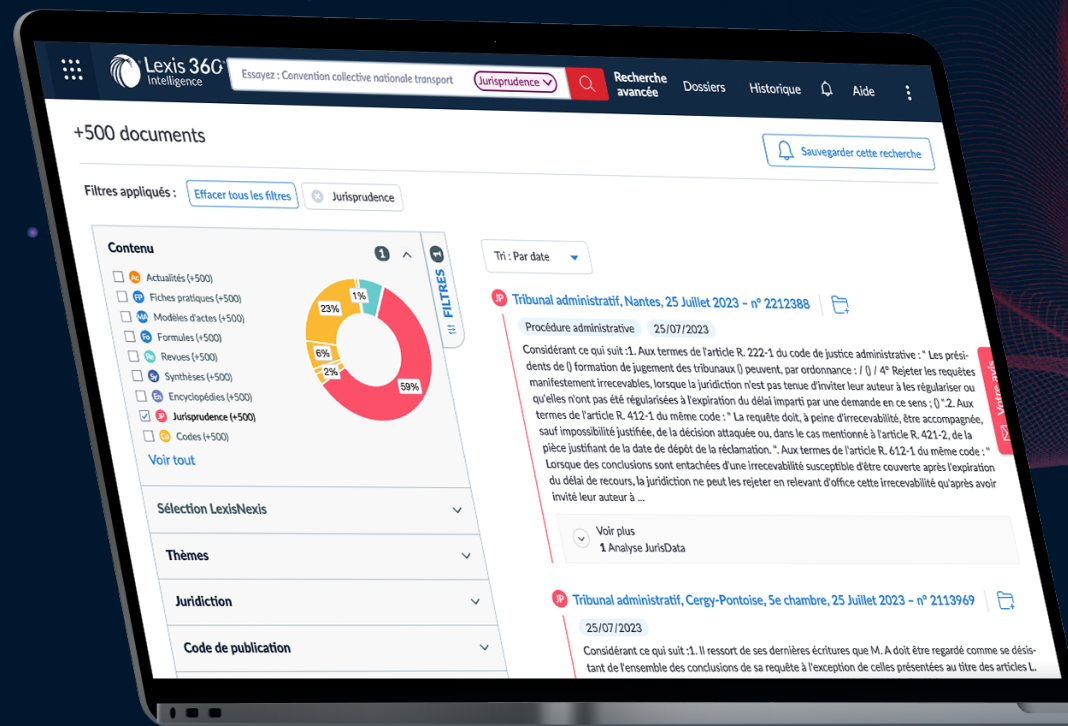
Lexis 360 Intelligence

Essayez : Convention collective nationale transport

Jurisprudence

Recherche avancée

Dossiers

Historique

Aide

+500 documents

Sauvegarder cette recherche

Filtres appliqués :

Effacer tous les filtres

Jurisprudence

Contenu

1

Actualités (+500)

Fiches pratiques (+500)

Modèles d'actes (+500)

Formules (+500)

Revues (+500)

Synthèses (+500)

Encyclopédies (+500)

Jurisprudence (+500)

Codes (+500)

Voir tout

1%

23%

6%

2%

59%

FILTRES

Sélection LexisNexis

Thèmes

Juridiction

Code de publication

Tri : Par date

JP Tribunal administratif, Nantes, 25 Juillet 2023 – n° 2212388

Procédure administrative

25/07/2023

Considérant ce qui suit :1. Aux termes de l'article R. 222-1 du code de justice administrative : " Les présidents de () formation de jugement des tribunaux () peuvent, par ordonnance : / () / 4° Rejeter les requêtes manifestement irrecevables, lorsque la juridiction n'est pas tenue d'inviter leur auteur à les régulariser ou qu'elles n'ont pas été régularisées à l'expiration du délai imparti par une demande en ce sens ; () ".2. Aux termes de l'article R. 412-1 du même code : " La requête doit, à peine d'irrecevabilité, être accompagnée, sauf impossibilité justifiée, de la décision attaquée ou, dans le cas mentionné à l'article R. 421-2, de la pièce justifiant de la date de dépôt de la réclamation. ". Aux termes de l'article R. 612-1 du même code : " Lorsque des conclusions sont entachées d'une irrecevabilité susceptible d'être couverte après l'expiration du délai de recours, la juridiction ne peut les rejeter en relevant d'office cette irrecevabilité qu'après avoir invité leur auteur à ...

Voir plus

1 Analyse JurisData

Votre avis

JP Tribunal administratif, Cergy-Pontoise, 5e chambre, 25 Juillet 2023 – n° 2113969

25/07/2023

Considérant ce qui suit :1. Il ressort de ses dernières écritures que M. A doit être regardé comme se désistant de l'ensemble des conclusions de sa requête à l'exception de celles présentées au titre des articles L.